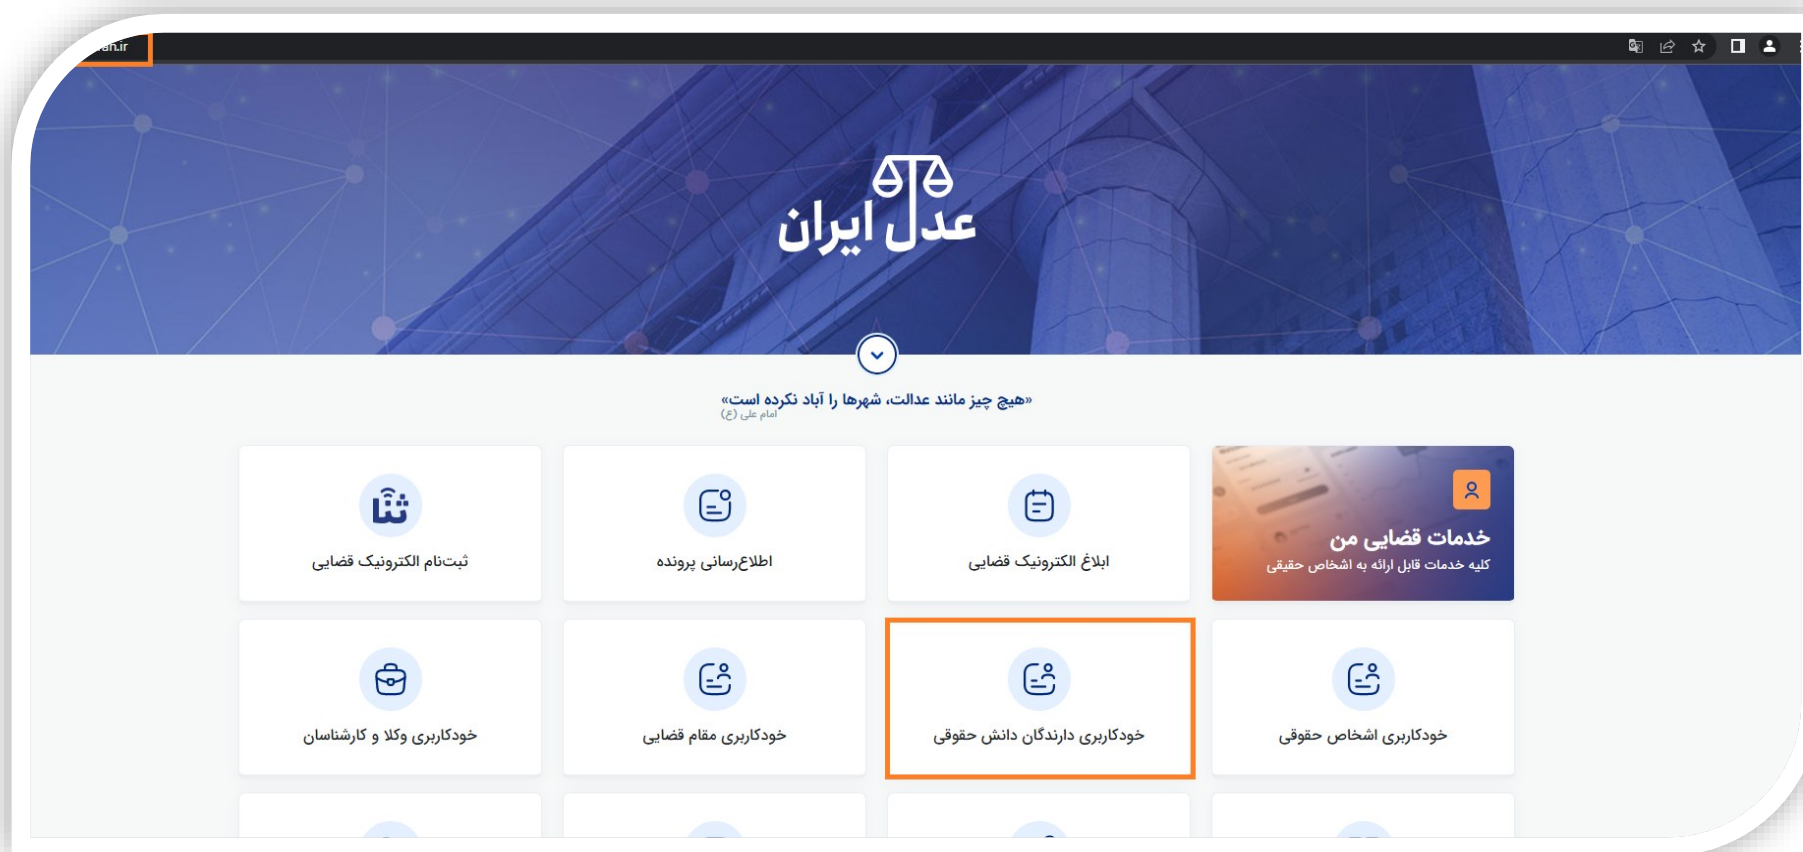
an.ir

عدل ایران

«هیچ چیز مانند عدالت، شهرها را آباد نکرده است»
امام علی (ع)

خدمات قضایی من
کلیه خدمات قابل ارائه به اشخاص حقیقی

ابلاغ الکترونیک قضایی

اطلاع‌رسانی پرونده

ثبت‌نام الکترونیک قضایی

خودکاربری اشخاص حقوقی

خودکاربری دارندگان دانش حقوقی

خودکاربری مقام قضایی

خودکاربری وکلا و کارشناسان